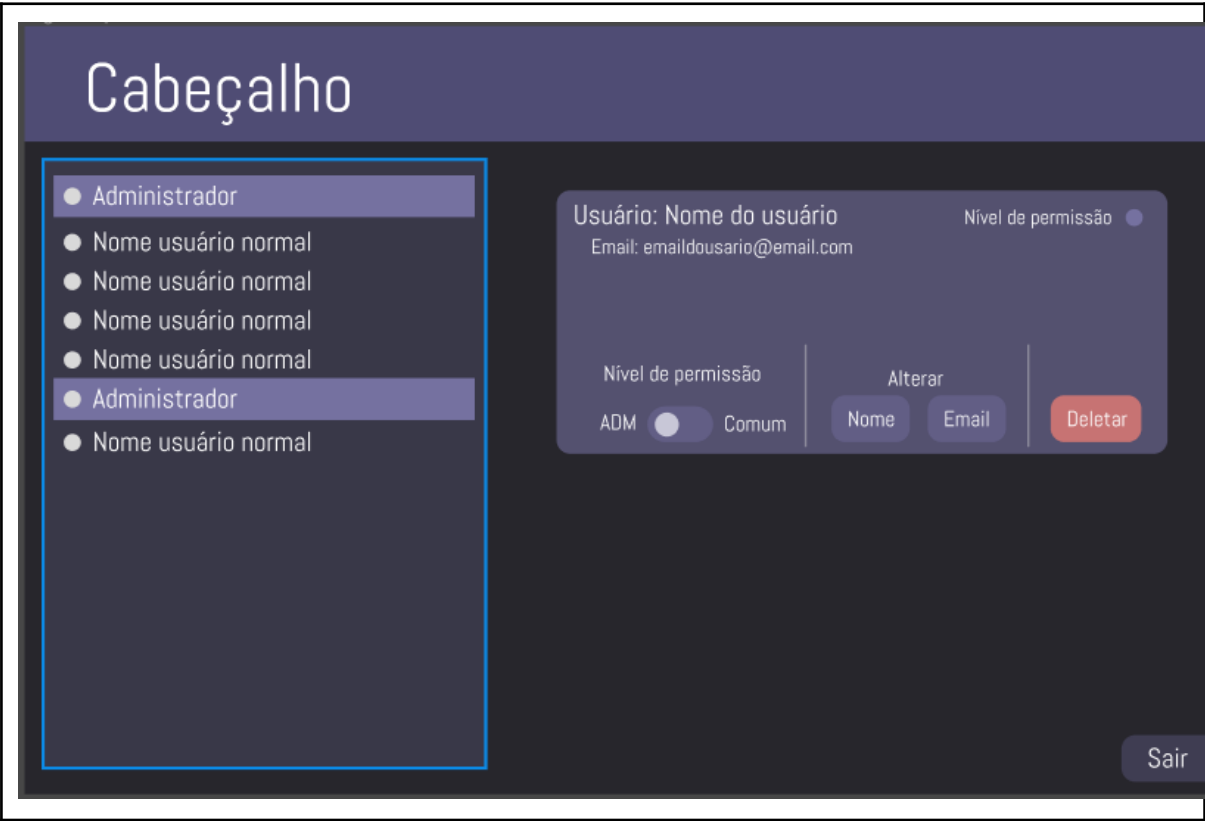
Cabeçalho

Administrador
Nome usuário normal
Nome usuário normal
Nome usuário normal
Nome usuário normal
Administrador
Nome usuário normal

Usuário: Nome do usuário
Nível de permissão
Email: emaildousario@email.com

Nível de permissão
ADM Comum

Alterar
Nome Email

Deletar

Sair